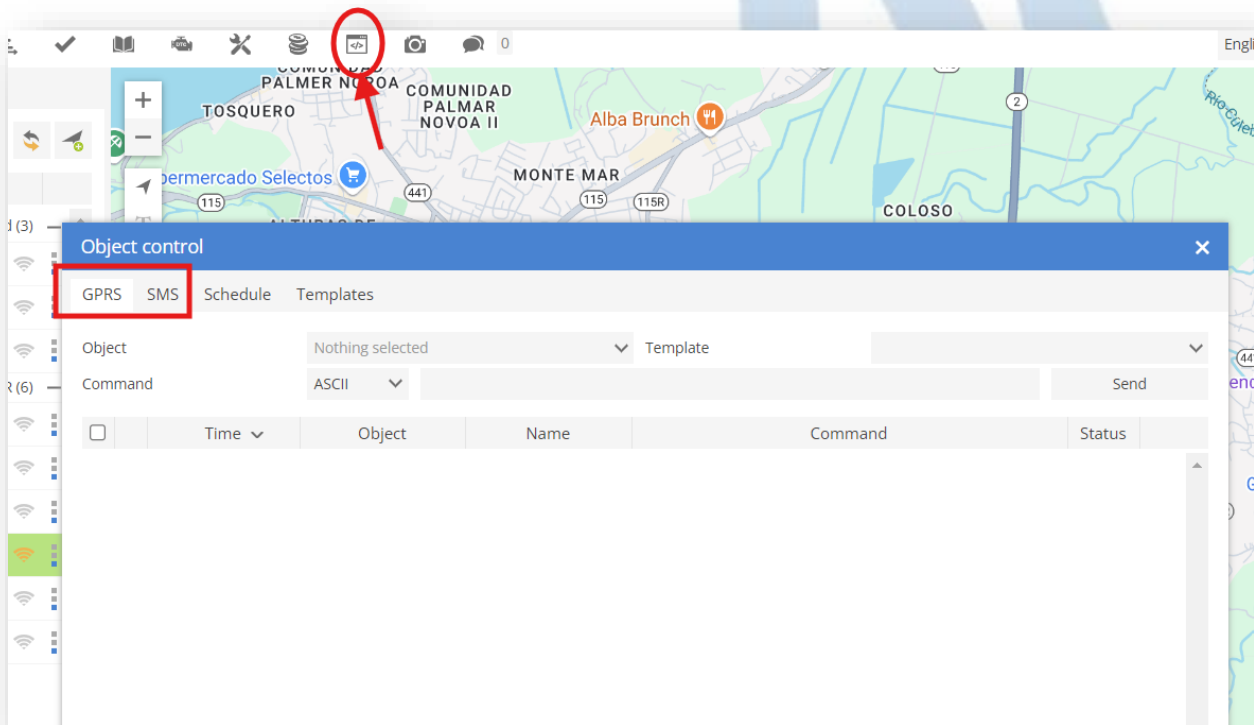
0

Engli

COMUNIDAD PALMER NOVOA
COMUNIDAD PALMAR NOVOA II
TOSQUERO
Alba Brunch
2
permercado Selectos
441
115
115
115R
MONTE MAR
COLOSO
Rio Culeb

d (3)
R (6)

Object control

GPRS SMS Schedule Templates

Object Nothing selected Template
Command ASCII Send

| | Time | Object | Name | Command | Status |
|---|---|---|---|---|---|